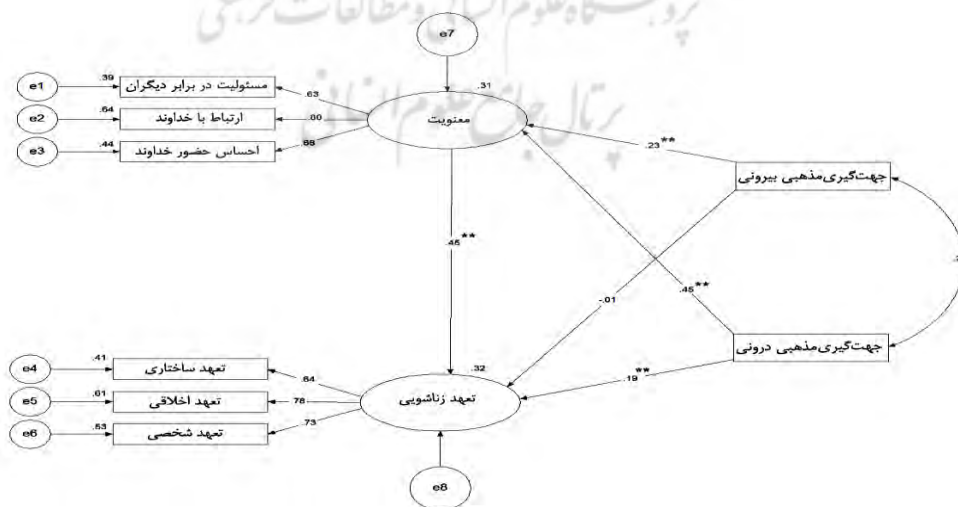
پژوهشگاه علوم انسانی و مطالعات فرهنگی
پرتال جامع علوم انسانی

e7
.31
معنویت

e1
.39
مسئولیت در برابر دیگران
.63

e2
.64
ارتباط با خداوند
.80

e3
.44
احساس حضور خداوند
.88

.23**
جهت‌گیری مذهبی بیرونی

.45**

-.01

.45**

.3

جهت‌گیری مذهبی درونی

.19**

e4
.41
تعهد ساختاری
.64

e5
.61
تعهد اخلاقی
.78

e6
.53
تعهد شخصی
.73

.32
تعهد زناشویی

e8